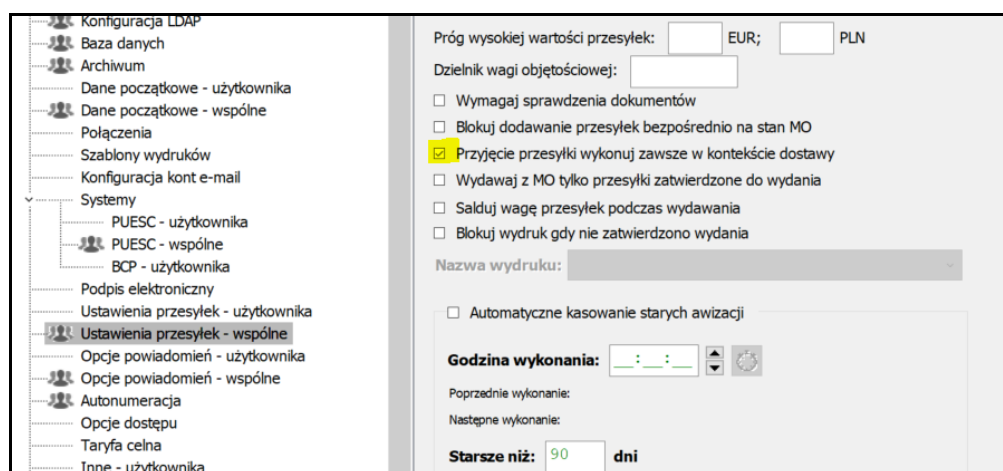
Konfiguracja LDAP
Baza danych
Archiwum
Dane początkowe - użytkownika
Dane początkowe - wspólne
Połączenia
Szablony wydruków
Konfiguracja kont e-mail
Systemy
PUESC - użytkownika
PUESC - wspólne
BCP - użytkownika
Podpis elektroniczny
Ustawienia przesyłek - użytkownika
Ustawienia przesyłek - wspólne
Opcje powiadomień - użytkownika
Opcje powiadomień - wspólne
Autonumeracja
Opcje dostępu
Taryfa celna
Inne - użytkownika

Próg wysokiej wartości przesyłek: EUR; PLN
Dzielnik wagi objętościowej:
☐ Wymagaj sprawdzenia dokumentów
☐ Blokuj dodawanie przesyłek bezpośrednio na stan MO
☑ Przyjęcie przesyłki wykonuj zawsze w kontekście dostawy
☐ Wydawaj z MO tylko przesyłki zatwierdzone do wydania
☐ Salduj wagę przesyłek podczas wydawania
☐ Blokuj wydruk gdy nie zatwierdzono wydania
Nazwa wydruku:
☐ Automatyczne kasowanie starych awizacji
Godzina wykonania: __:__:__
Poprzednie wykonanie:
Następne wykonanie:
Starsze niż: 90 dni